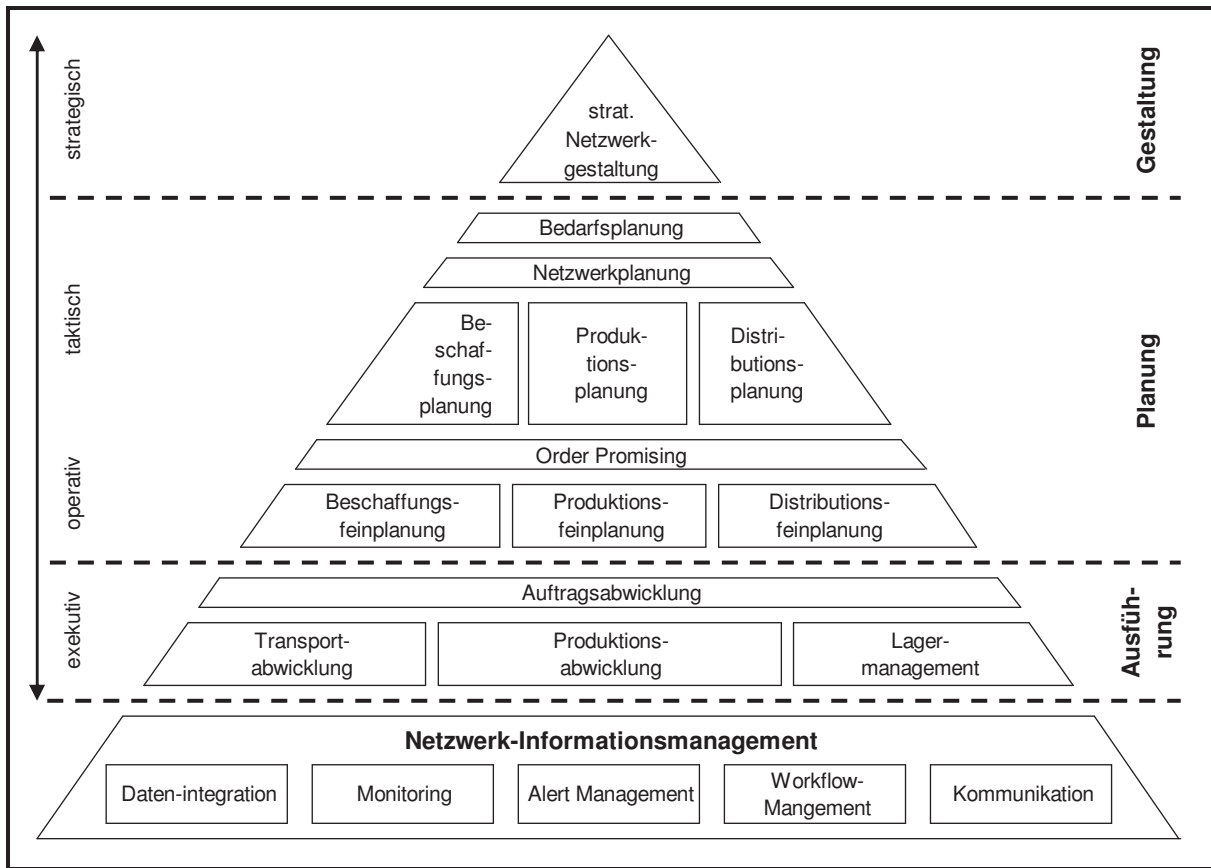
strategisch

strat. Netzwerkgestaltung

Gestaltung

Bedarfsplanung

Netzwerkplanung

taktisch

Beschaffungsplanung

Produktionsplanung

Distributionsplanung

Planung

operativ

Order Promising

Beschaffungsfeinplanung

Produktionsfeinplanung

Distributionsfeinplanung

exekutiv

Auftragsabwicklung

Transportabwicklung

Produktionsabwicklung

Lagermanagement

Ausführung

Netzwerk-Informationsmanagement

Daten-integration

Monitoring

Alert Management

Workflow-Mangement

Kommunikation